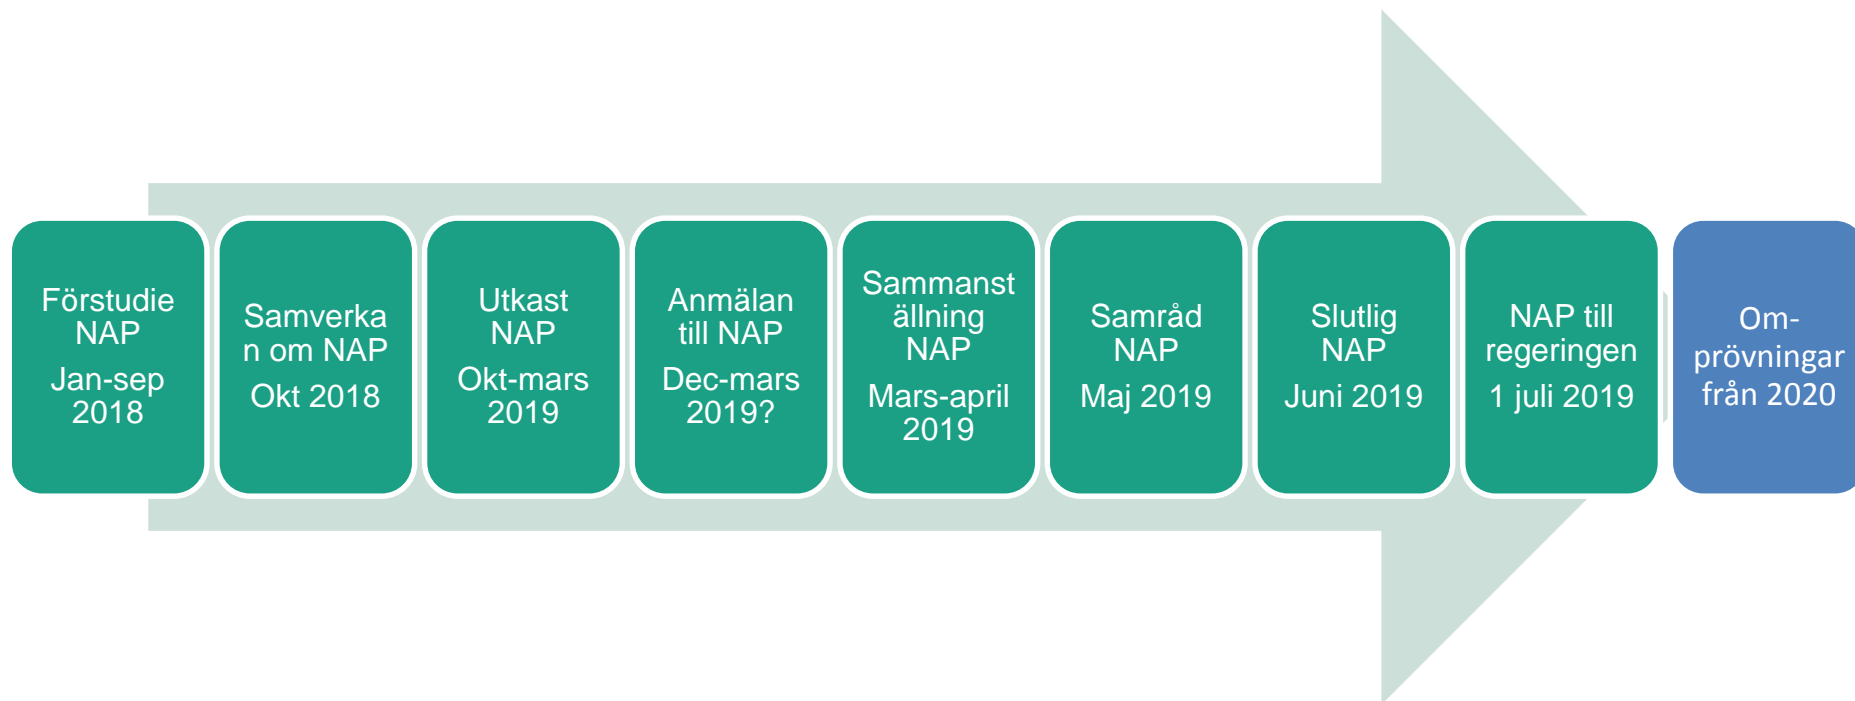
Förstudie NAP
Jan-sep 2018

Samverka n om NAP
Okt 2018

Utkast NAP
Okt-mars 2019

Anmälan till NAP
Dec-mars 2019?

Sammanst ällning NAP
Mars-april 2019

Samråd NAP
Maj 2019

Slutlig NAP
Juni 2019

NAP till regeringen
1 juli 2019

Om-prövningar från 2020